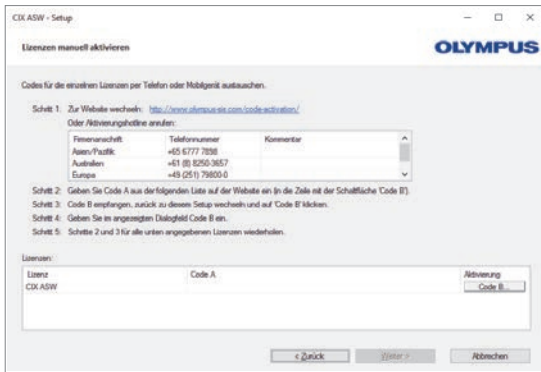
CIX ASW - Setup

Lizenzen manuell aktivieren

OLYMPUS

Codes für die einzelnen Lizenzen per Telefon oder Mobilgerät austauschen.

Schritt 1: Zur Website wechseln: http://www.olympus-ims.com/code-activation/
Oder Aktivierungshotline anrufen:

| Firmenanschrift | Telefonnummer | Kommentar |
|---|---|---|
| Asien/Pazifik | +65 6777 7898 | |
| Australien | +61 (8) 8250-3657 | |
| Europa | +49 (251) 79800-0 | |

Schritt 2: Geben Sie Code A aus der folgenden Liste auf der Website ein (in die Zeile mit der Schaltfläche 'Code B').
Schritt 3: Code B empfangen, zurück zu diesem Setup wechseln und auf 'Code B' klicken.
Schritt 4: Geben Sie im angezeigten Dialogfeld Code B ein.
Schritt 5: Schritte 2 und 3 für alle unten angegebenen Lizenzen wiederholen.

Lizenzen:

| Lizenz | Code A | Aktivierung |
|---|---|---|
| CIX ASW | | Code B... |

< Zurück   Weiter >   Abbrechen